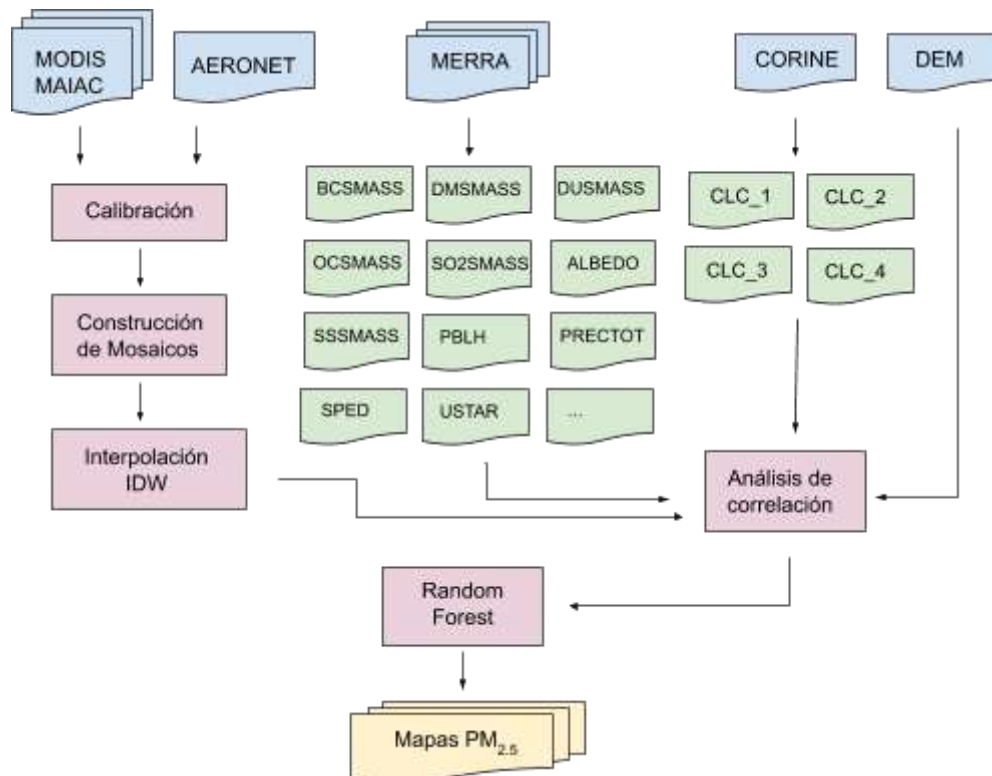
MODIS MAIAC

AERONET

MERRA

CORINE

DEM

Calibración

BCSMASS

DMSMASS

DUSMASS

OCSMASS

SO2SMASS

ALBEDO

SSSMASS

PBLH

PRECTOT

SPED

USTAR

...

CLC_1

CLC_2

CLC_3

CLC_4

Construcción de Mosaicos

Interpolación IDW

Análisis de correlación

Random Forest

Mapas $PM_{2.5}$